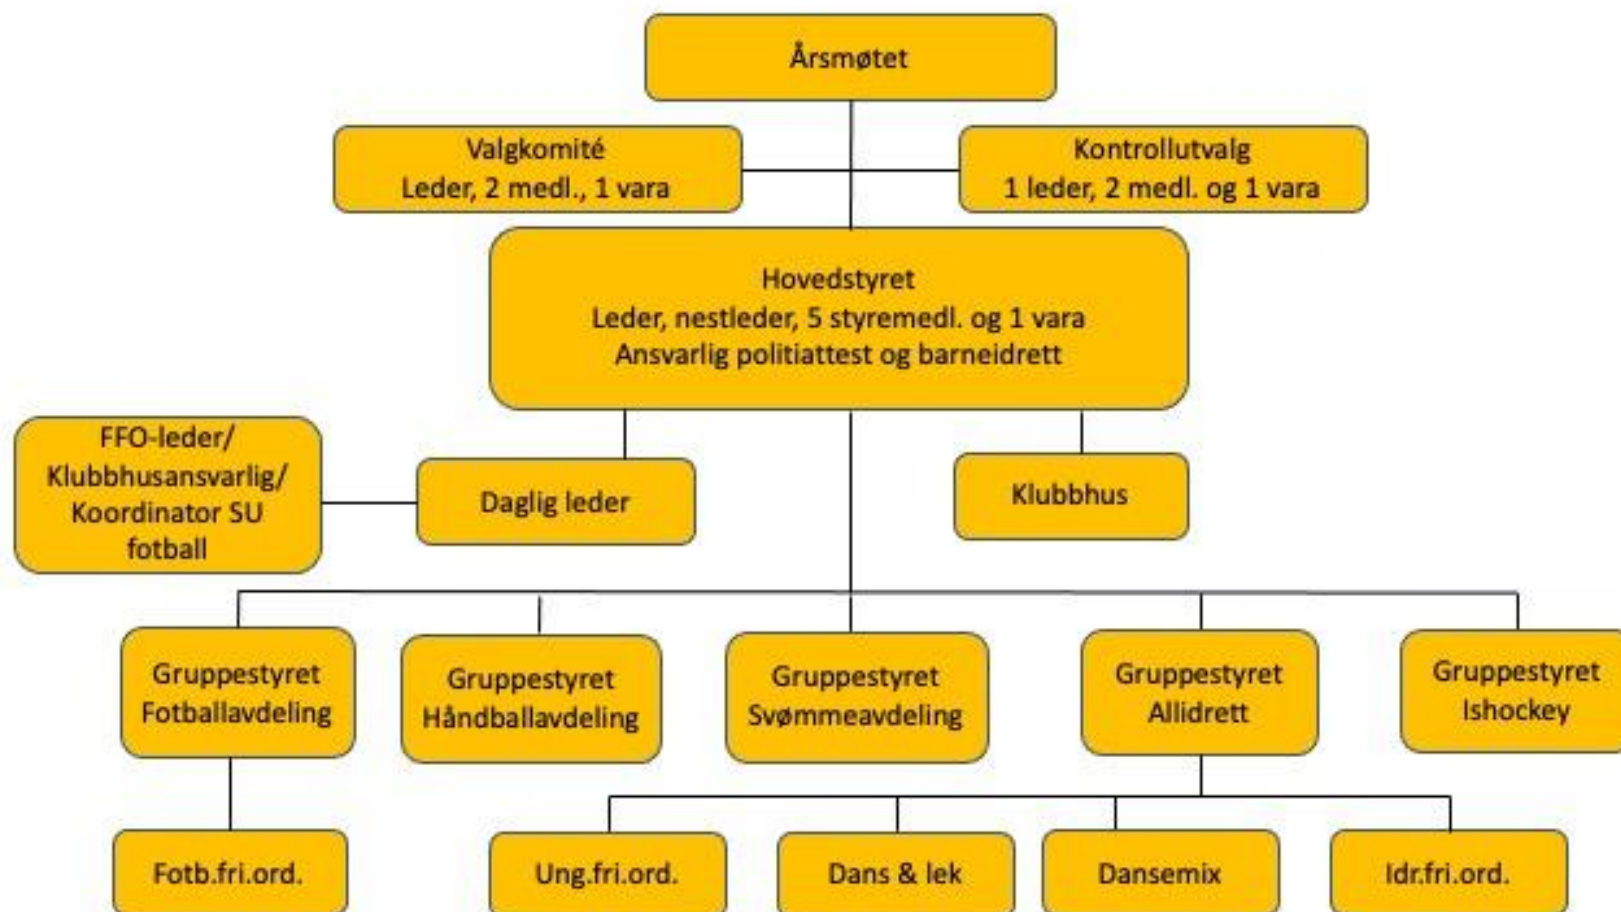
Årsmøtet

Valgkomité
Leder, 2 medl., 1 vara

Kontrollutvalg
1 leder, 2 medl. og 1 vara

Hovedstyret
Leder, nestleder, 5 styremedl. og 1 vara
Ansvarlig politiattest og barneidrett

FFO-leder/
Klubbhusansvarlig/
Koordinator SU
fotball

Daglig leder

Klubbhus

Gruppestyret
Fotballavdeling

Gruppestyret
Håndballavdeling

Gruppestyret
Svømmeavdeling

Gruppestyret
Allidrett

Gruppestyret
Ishockey

Fotb.fri.ord.

Ung.fri.ord.

Dans & lek

Dansemix

Idr.fri.ord.